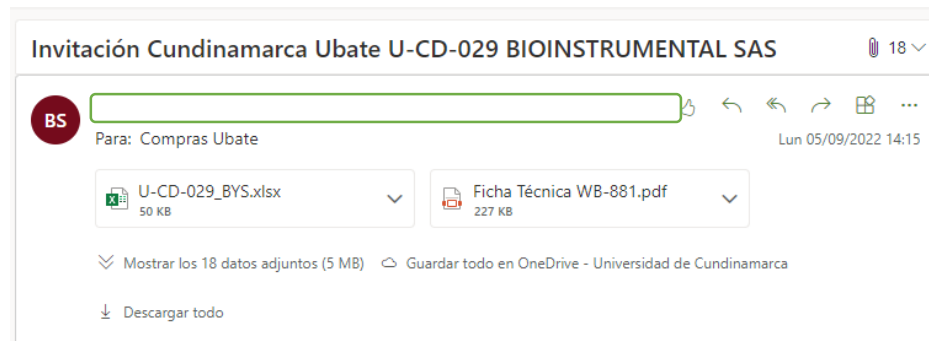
Invitación Cundinamarca Ubate U-CD-029 BIOINSTRUMENTAL SAS

18

BS

Para: Compras Ubate

Lun 05/09/2022 14:15

U-CD-029_BYS.xlsx
50 KB

Ficha Técnica WB-881.pdf
227 KB

Mostrar los 18 datos adjuntos (5 MB)

Guardar todo en OneDrive - Universidad de Cundinamarca

Descargar todo